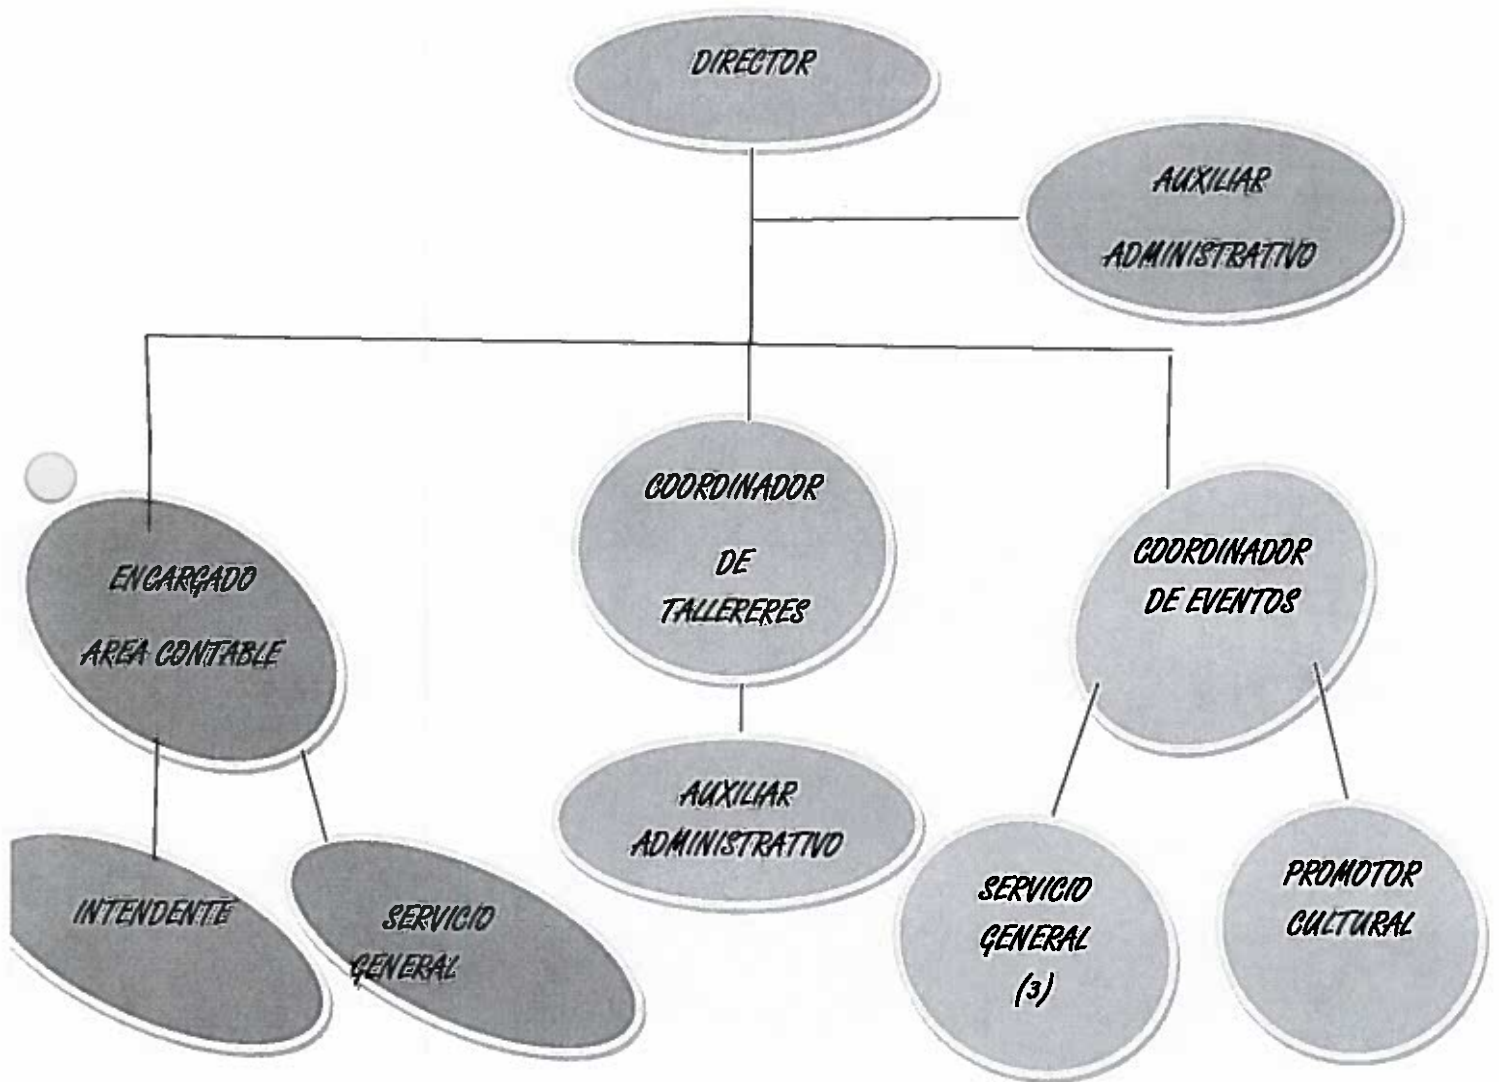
DIRECTOR

AUXILIAR ADMINISTRATIVO

ENCARGADO AREA CONTABLE

COORDINADOR DE TALLERERES

COORDINADOR DE EVENTOS

INTENDENTE

SERVICIO GENERAL

AUXILIAR ADMINISTRATIVO

SERVICIO GENERAL (3)

PROMOTOR CULTURAL